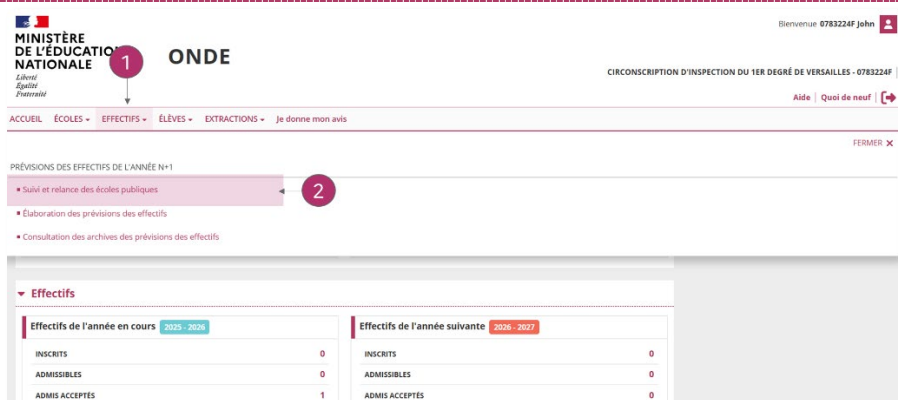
MINISTÈRE DE L'ÉDUCATION NATIONALE
Liberté
Égalité
Fraternité

1

ONDE

Bienvenue 0783224F John

CIRCONSCRIPTION D'INSPECTION DU 1ER DEGRÉ DE VERSAILLES - 0783224F

Aide | Quoi de neuf |

ACCUEIL ÉCOLES ▾ EFFECTIFS ▾ ÉLÈVES ▾ EXTRACTIONS ▾ Je donne mon avis

FERMER ✕

PRÉVISIONS DES EFFECTIFS DE L'ANNÉE N+1

▪ Suivi et relance des écoles publiques

2

▪ Élaboration des prévisions des effectifs

▪ Consultation des archives des prévisions des effectifs

▾ Effectifs

Effectifs de l'année en cours 2025 - 2026

| | |
|---|---|
| INSCRITS | 0 |
| ADMISSIBLES | 0 |
| ADMIS ACCEPTÉS | 1 |

Effectifs de l'année suivante 2026 - 2027

| | |
|---|---|
| INSCRITS | 0 |
| ADMISSIBLES | 0 |
| ADMIS ACCEPTÉS | 0 |